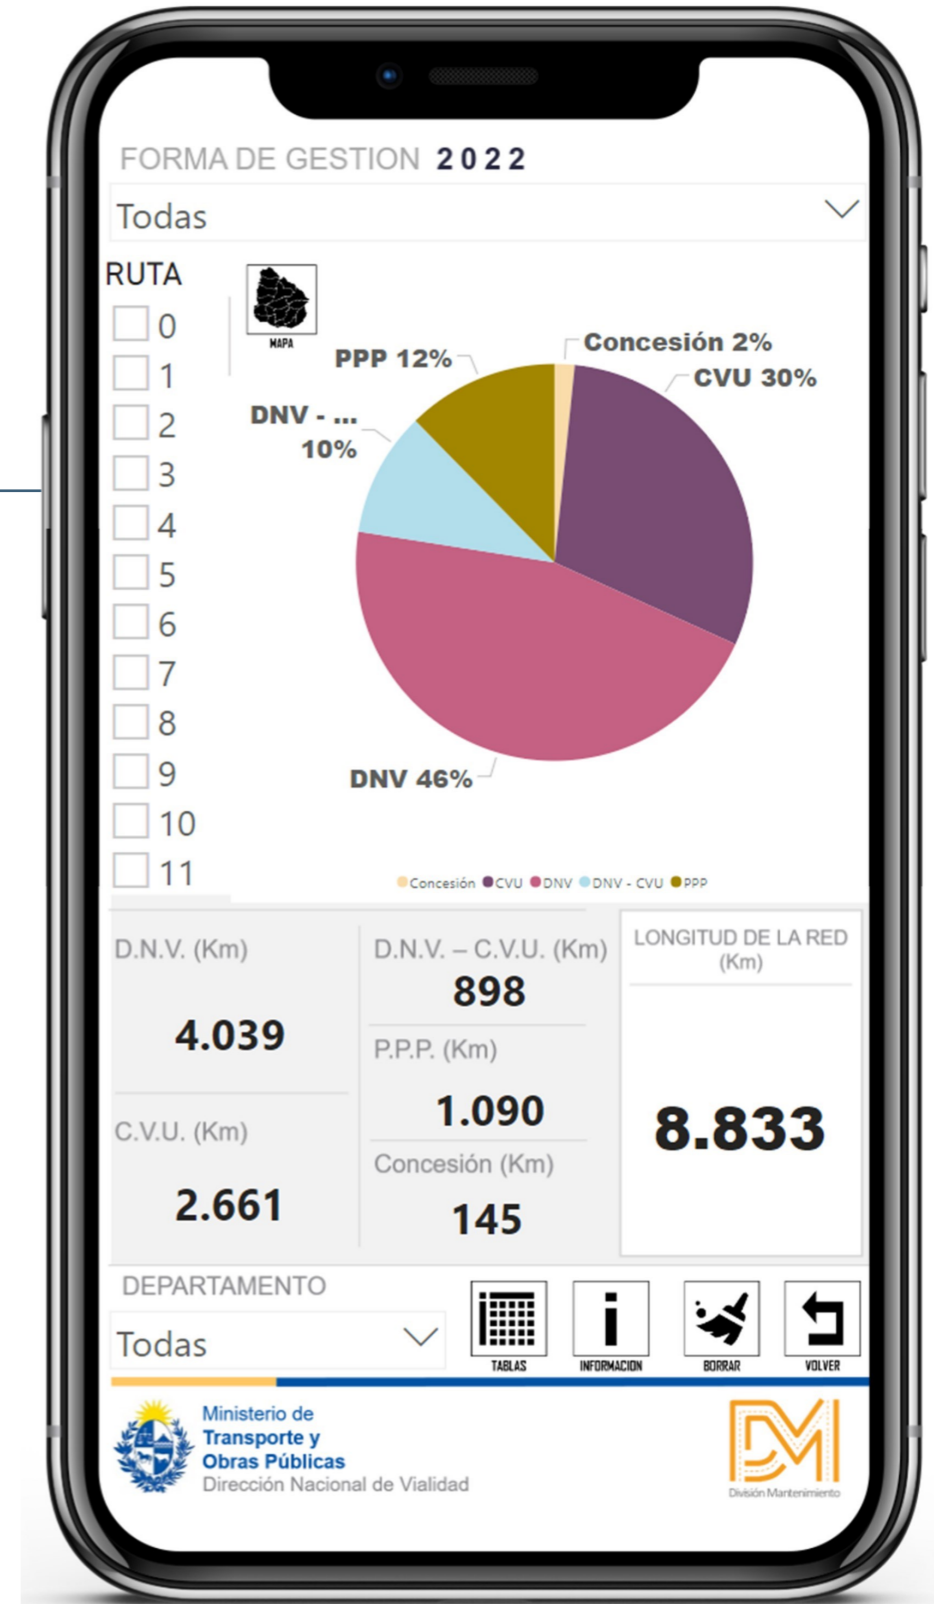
FORMA DE GESTION 2022

Todas

RUTA

0
1
2
3
4
5
6
7
8
9
10
11

MAPA

Concesión 2%
PPP 12%
CVU 30%
DNV - ...
10%
DNV 46%

Concesión CVU DNV DNV - CVU PPP

D.N.V. (Km)
4.039

D.N.V. – C.V.U. (Km)
898

LONGITUD DE LA RED (Km)
8.833

P.P.P. (Km)
1.090

C.V.U. (Km)
2.661

Concesión (Km)
145

DEPARTAMENTO

Todas

TABLAS
INFORMACION
BORRAR
VOLVER

Ministerio de Transporte y Obras Públicas
Dirección Nacional de Vialidad

División Mantenimiento